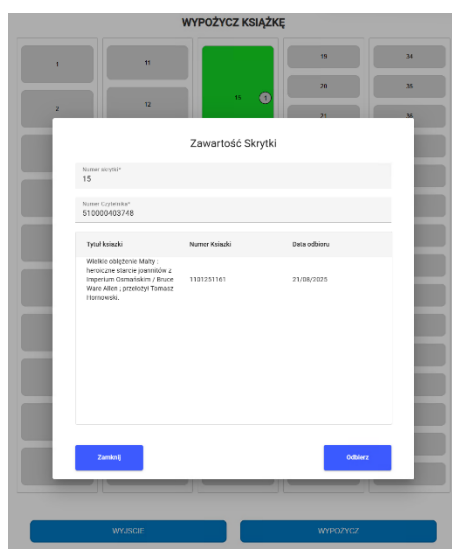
WYPOŻYCZ KSIĄŻKĘ

1

11

15

1

19

34

26

35

2

12

21

36

Zawartość Skrytki

Numer skrytki*
15

Numer Czytelnika*
S10000403748

| Tytuł ksiazki | Numer Ksiazki | Data odbioru |
|---|---|---|
| Wielkie oblężenie Malty : heroiczne starcie joannitów z Imperium Osmańskim / Bruce Ware Allen ; przełożył Tomasz Hornowski. | 1131251161 | 21/08/2025 |

Zamknij

Odbierz

WYJSCIE

WYPOZYCZ